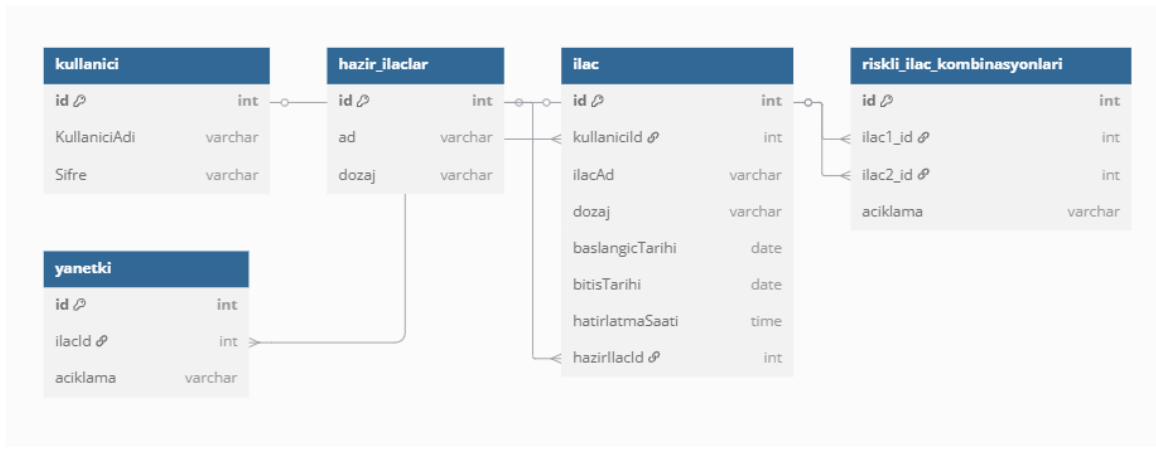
| kullanici | |
|---|---|
| id | int |
| KullaniciAdi | varchar |
| Sifre | varchar |

| hazir_ilaclar | |
|---|---|
| id | int |
| ad | varchar |
| dozaj | varchar |

| ilac | |
|---|---|
| id | int |
| kullaniciId | int |
| ilacAd | varchar |
| dozaj | varchar |
| baslangicTarihi | date |
| bitisTarihi | date |
| hatirlatmaSaati | time |
| hazirIlacId | int |

| riskli_ilac_kombinasyonlari | |
|---|---|
| id | int |
| ilac1_id | int |
| ilac2_id | int |
| aciklama | varchar |

| yanetki | |
|---|---|
| id | int |
| ilacId | int |
| aciklama | varchar |